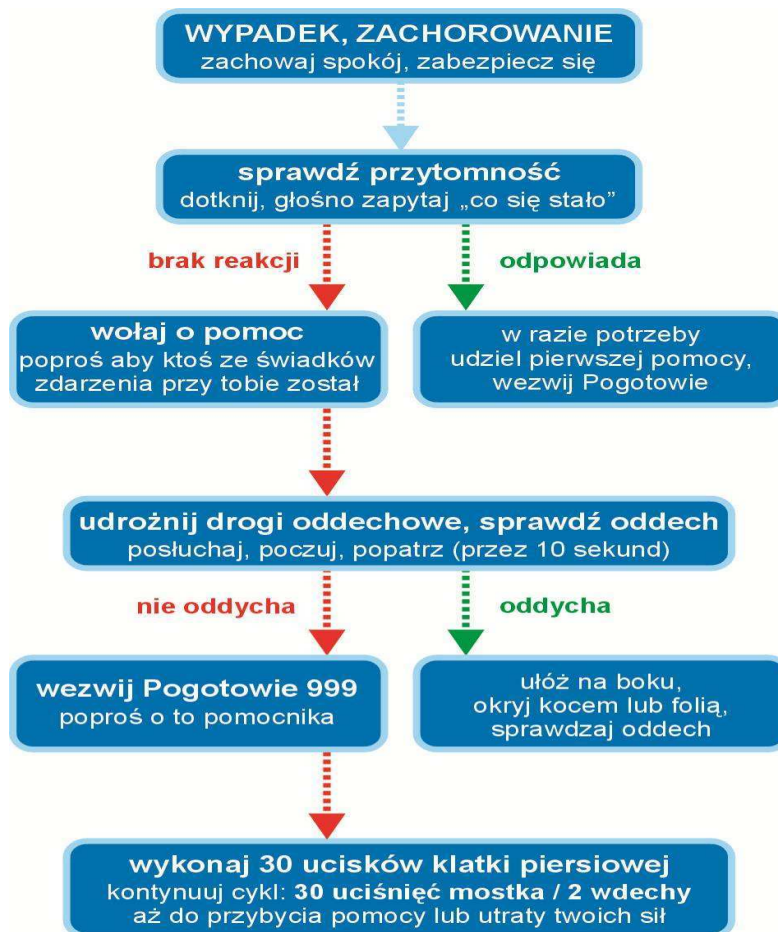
WYPADEK, ZACHOROWANIE
zachowaj spokój, zabezpiecz się

sprawdź przytomność
dotknij, głośno zapytaj „co się stało"

brak reakcji

odpowiada

wołaj o pomoc
poproś aby ktoś ze świadków zdarzenia przy tobie został

w razie potrzeby udziel pierwszej pomocy, wezwij Pogotowie

udrożnij drogi oddechowe, sprawdź oddech
posłuchaj, poczuj, popatrz (przez 10 sekund)

nie oddycha

oddycha

wezwij Pogotowie 999
poproś o to pomocnika

ułóż na boku, okryj kocem lub folią, sprawdzaj oddech

wykonaj 30 ucisków klatki piersiowej
kontynuuj cykl: 30 uciśnięć mostka / 2 wdechy
aż do przybycia pomocy lub utraty twoich sił